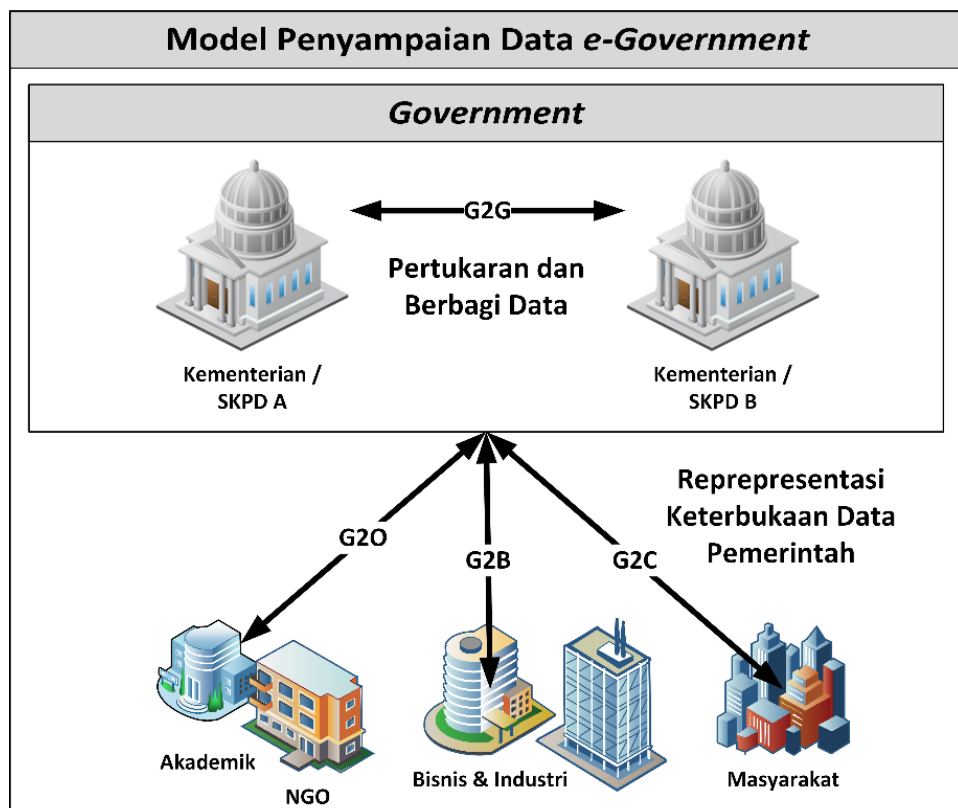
Model Penyampaian Data *e-Government*

*Government*

G2G

Pertukaran dan Berbagi Data

Kementerian / SKPD A

Kementerian / SKPD B

Reprepresentasi Keterbukaan Data Pemerintah

G2O

G2B

G2C

Akademik

NGO

Bisnis & Industri

Masyarakat